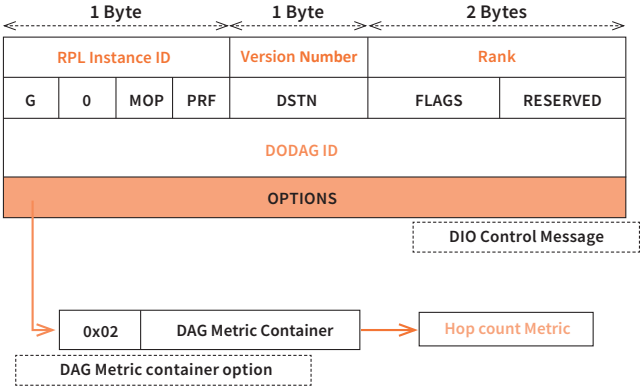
1 Byte
1 Byte
2 Bytes

| RPL Instance ID | | | | Version Number | Rank | |
|---|---|---|---|---|---|---|
| G | 0 | MOP | PRF | DSTN | FLAGS | RESERVED |

DODAG ID

OPTIONS

DIO Control Message

| 0x02 | DAG Metric Container |
|---|---|

Hop count Metric

DAG Metric container option